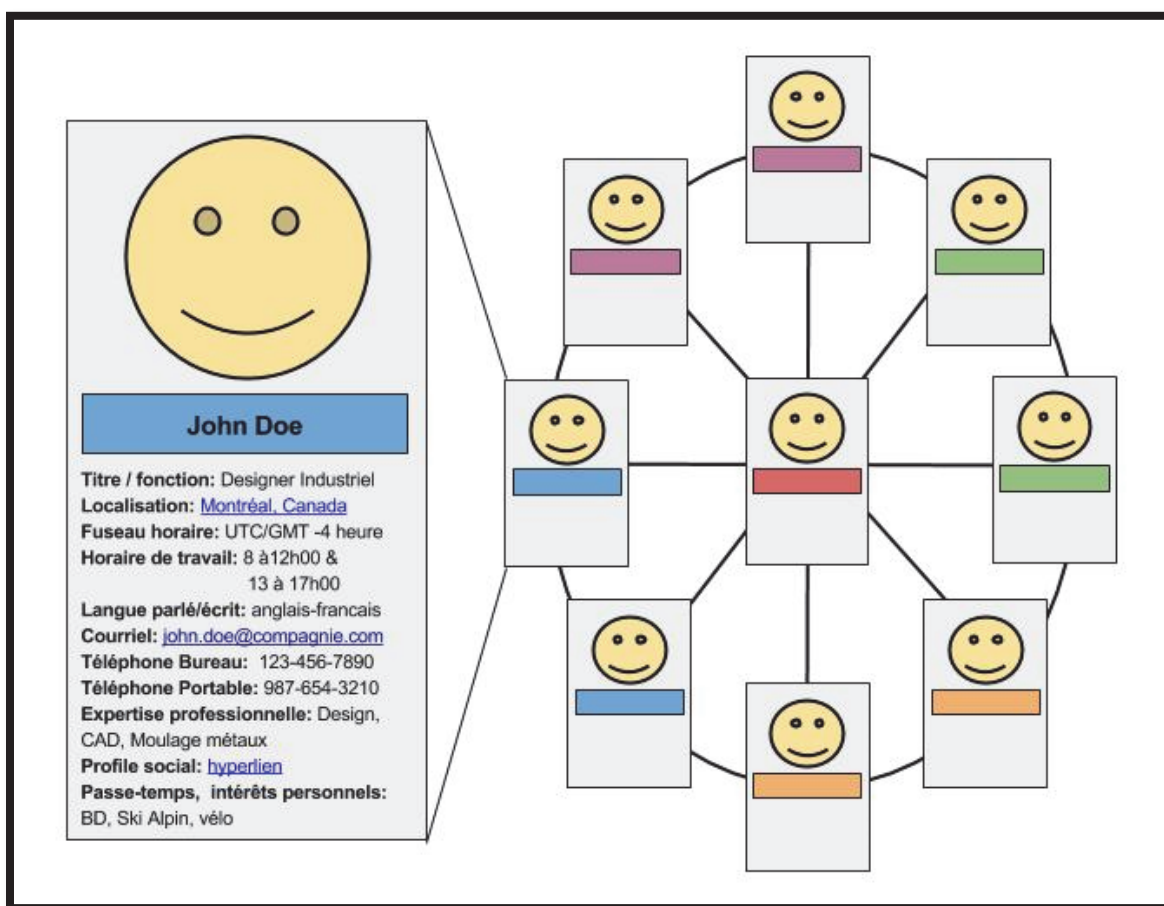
John Doe

**Titre / fonction:** Designer Industriel
**Localisation:** Montréal, Canada
**Fuseau horaire:** UTC/GMT -4 heure
**Horaire de travail:** 8 à12h00 & 13 à 17h00
**Langue parlé/écrit:** anglais-francais
**Courriel:** john.doe@compagnie.com
**Téléphone Bureau:** 123-456-7890
**Téléphone Portable:** 987-654-3210
**Expertise professionnelle:** Design, CAD, Moulage métaux
**Profile social:** hyperlien
**Passe-temps, intérêts personnels:** BD, Ski Alpin, vélo